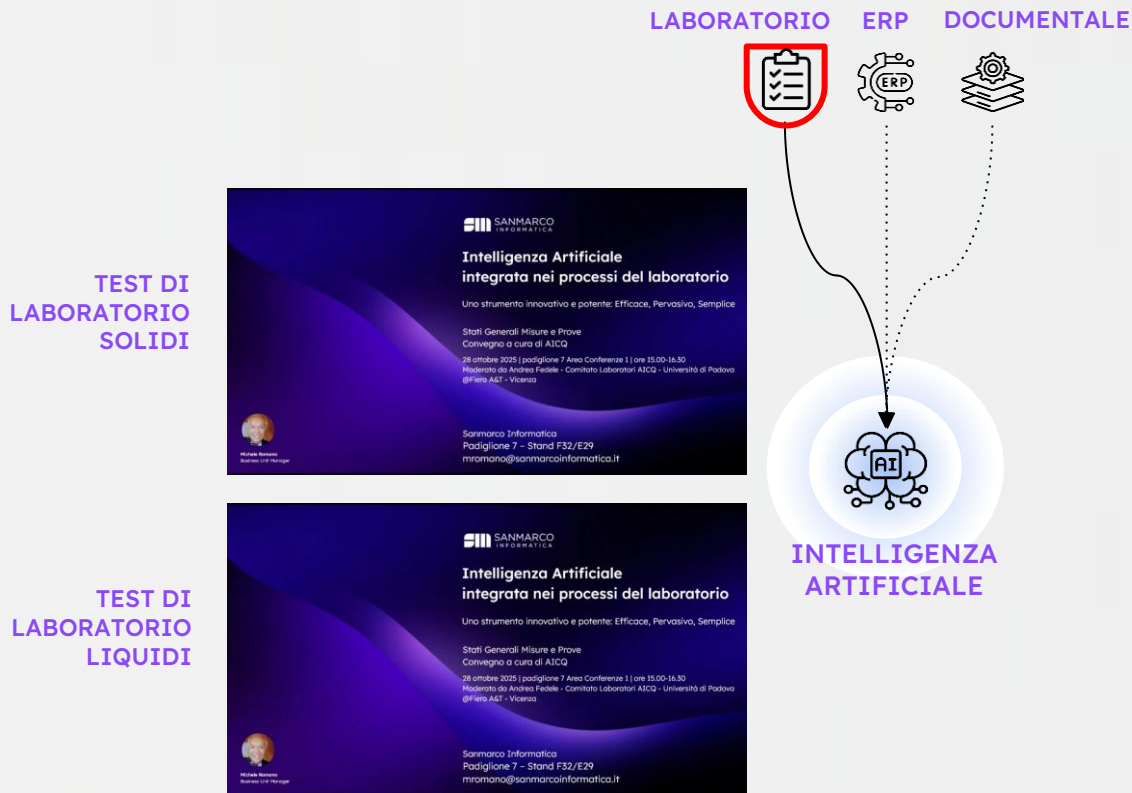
LABORATORIO ERP DOCUMENTALE

ERP

TEST DI LABORATORIO SOLIDI

SANMARCO INFORMATICA

Intelligenza Artificiale integrata nei processi del laboratorio

Uno strumento innovativo e potente: Efficace, Pervasivo, Semplice

Stati Generali Misure e Prove
Convegno a cura di AICQ

28 ottobre 2025 | padiglione 7 Area Conferenze 1 | ore 15.00-16.30
Moderato da Andrea Fedele - Comitato Laboratori AICQ - Università di Padova
@Fiera A&T - Vicenza

Michele Romano
Business Unit Manager

Sanmarco Informatica
Padiglione 7 - Stand F32/E29
mromano@sanmarcoinformatica.it

TEST DI LABORATORIO LIQUIDI

SANMARCO INFORMATICA

Intelligenza Artificiale integrata nei processi del laboratorio

Uno strumento innovativo e potente: Efficace, Pervasivo, Semplice

Stati Generali Misure e Prove
Convegno a cura di AICQ

28 ottobre 2025 | padiglione 7 Area Conferenze 1 | ore 15.00-16.30
Moderato da Andrea Fedele - Comitato Laboratori AICQ - Università di Padova
@Fiera A&T - Vicenza

Michele Romano
Business Unit Manager

Sanmarco Informatica
Padiglione 7 - Stand F32/E29
mromano@sanmarcoinformatica.it

AI

INTELLIGENZA ARTIFICIALE